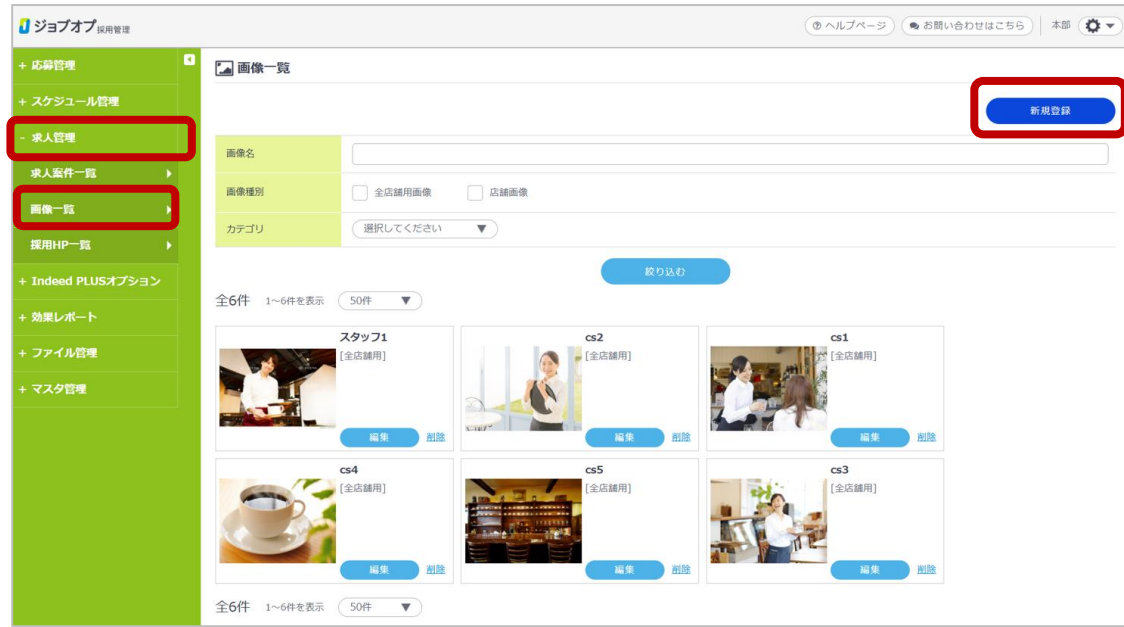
ジョブオプ採用管理

ヘルプページ
お問い合わせはこちら
本部

+ 応募管理
+ スケジュール管理
- 求人管理
求人案件一覧
画像一覧
採用HP一覧
+ Indeed PLUSオプション
+ 効果レポート
+ ファイル管理
+ マスタ管理

画像一覧

新規登録

| 画像名 | |
|---|---|
| 画像種別 | 全店舗用画像 店舗画像 |
| カテゴリ | 選択してください |

絞り込む

全6件 1~6件を表示 50件

スタッフ1
[全店舗用]
編集 削除

cs2
[全店舗用]
編集 削除

cs1
[全店舗用]
編集 削除

cs4
[全店舗用]
編集 削除

cs5
[全店舗用]
編集 削除

cs3
[全店舗用]
編集 削除

全6件 1~6件を表示 50件